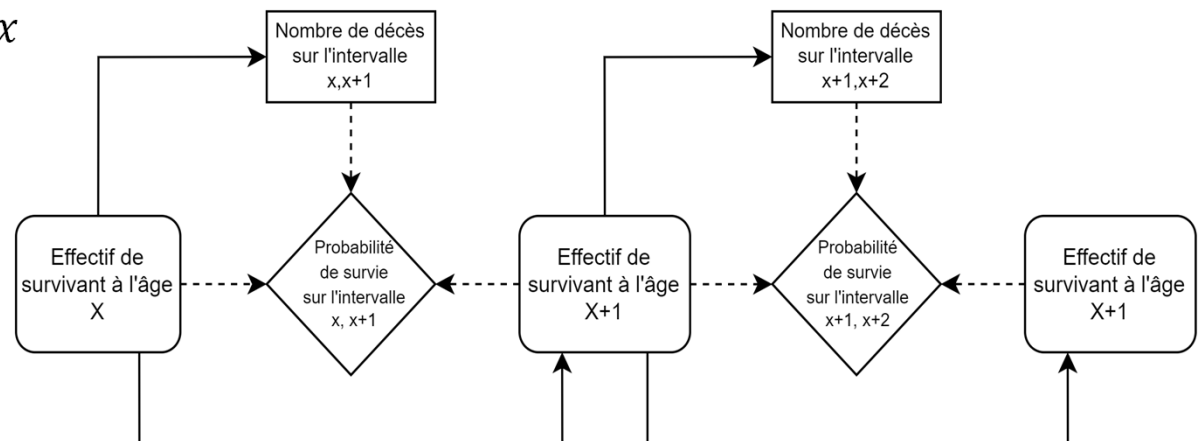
$x$

Nombre de décès sur l'intervalle x,x+1

Nombre de décès sur l'intervalle x+1,x+2

Effectif de survivant à l'âge X

Probabilité de survie sur l'intervalle x, x+1

Effectif de survivant à l'âge X+1

Probabilité de survie sur l'intervalle x+1, x+2

Effectif de survivant à l'âge X+1